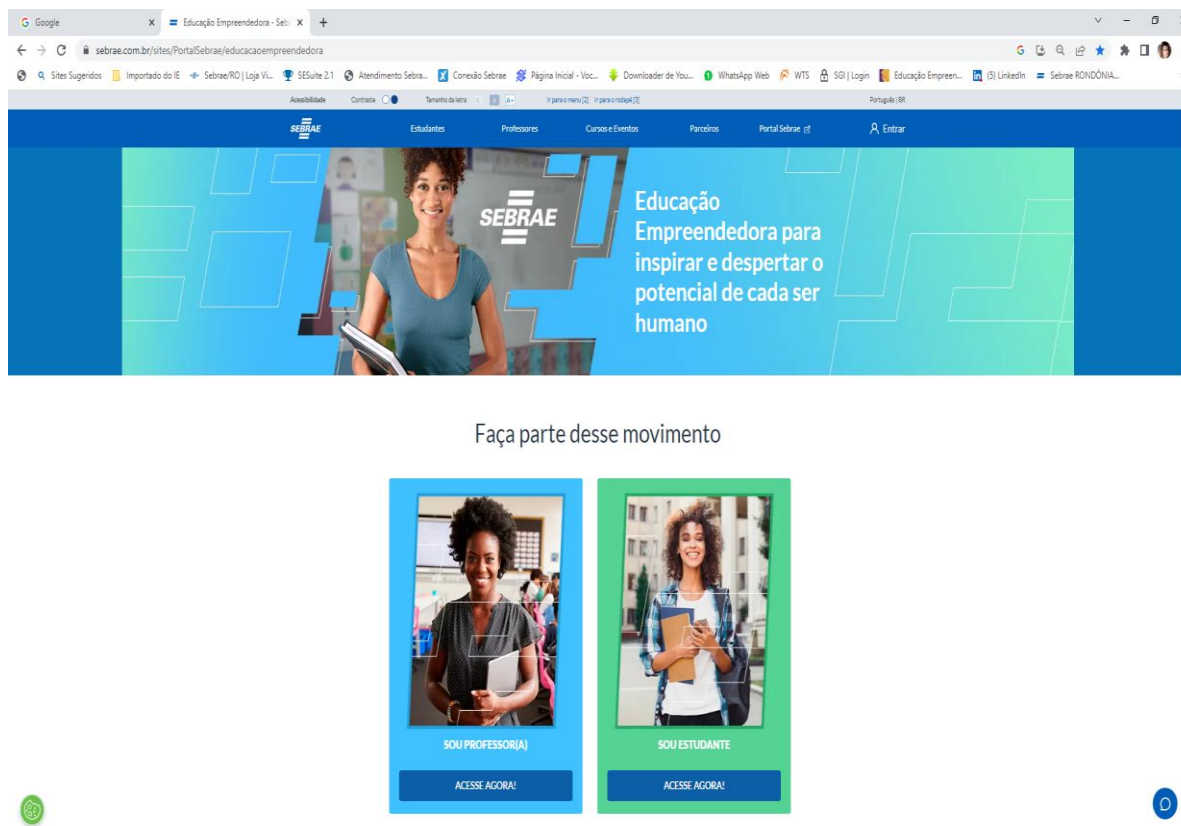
G Google
Educação Empreendedora - Seb
sebrae.com.br/sites/PortalSebrae/educacaoempreendedora
Sites Sugeridos | Importado do IE | Sebrae/RO | Loja Vi... | SESuite 2.1 | Atendimento Sebra... | Conexão Sebrae | Página Inicial - Voc... | Downloader de You... | WhatsApp Web | WTS | SGI | Login | Educação Empreen... | (5) LinkedIn | Sebrae RONDÔNIA...

Acessibilidade Contraste Tamanho da letra A A A+ Ir para o menu [1] Ir para o rodapé [3] Português | BR

SEBRAE Estudantes Professores Cursos e Eventos Parceiros Portal Sebrae Entrar

SEBRAE

Educação Empreendedora para inspirar e despertar o potencial de cada ser humano

Faça parte desse movimento

SOU PROFESSOR(A)
ACESSE AGORA!

SOU ESTUDANTE
ACESSE AGORA!